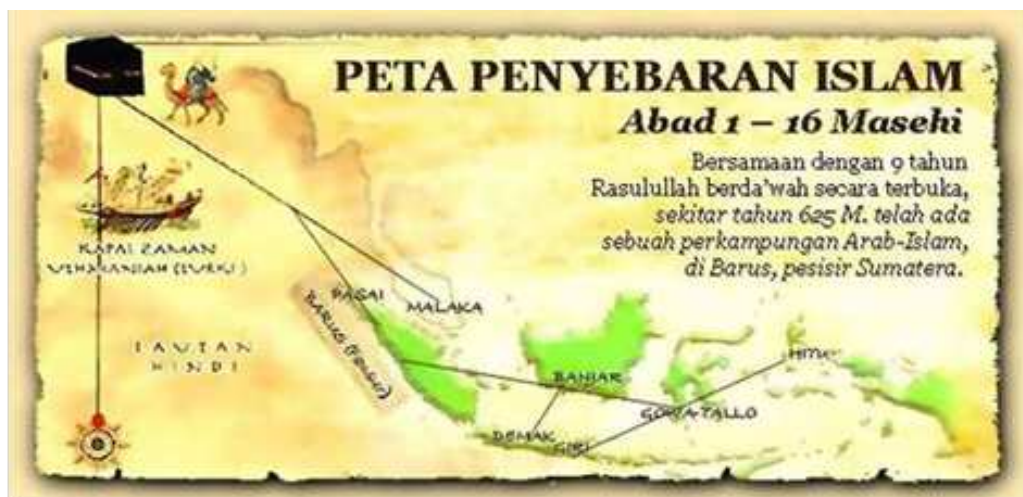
PETA PENYEBARAN ISLAM
Abad 1 – 16 Maseki

Bersamaan dengan 9 tahun Rasulullah berda'wah secara terbuka, sekitar tahun 625 M. telah ada sebuah perkampungan Arab-Islam, di Barus, pesisir Sumatera.

KAPAL ZAMAN UTSMANIAH (TURKI)

LAUTAN HINDI

PASAI

MALAKA

BARUS (TAPANULI)

BANJAR

GOWA TALLO

DEMAK

GIRI

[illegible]